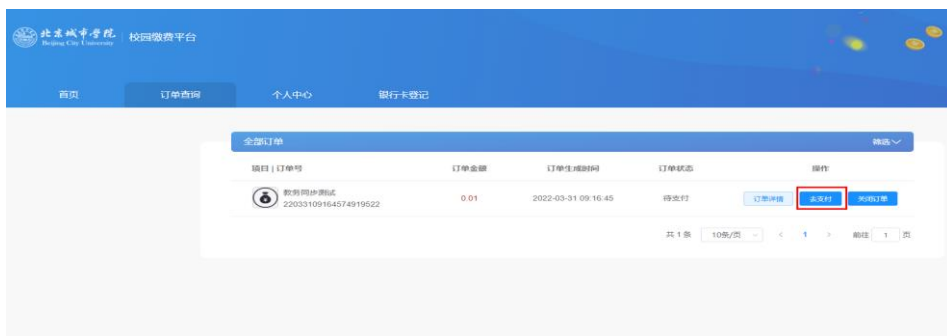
北京城市学院 Beijing City University 校园缴费平台

首页 订单查询 个人中心 银行卡登记

全部订单 筛选

| 项目 \| 订单号 | 订单金额 | 订单生成时间 | 订单状态 | 操作 |
|---|---|---|---|---|
| 教务同步测试 2203310916457491952​2 | 0.01 | 2022-03-31 09:16:45 | 待支付 | 订单详情 去支付 关闭订单 |

共 1 条 10条/页 < 1 > 前往 1 页